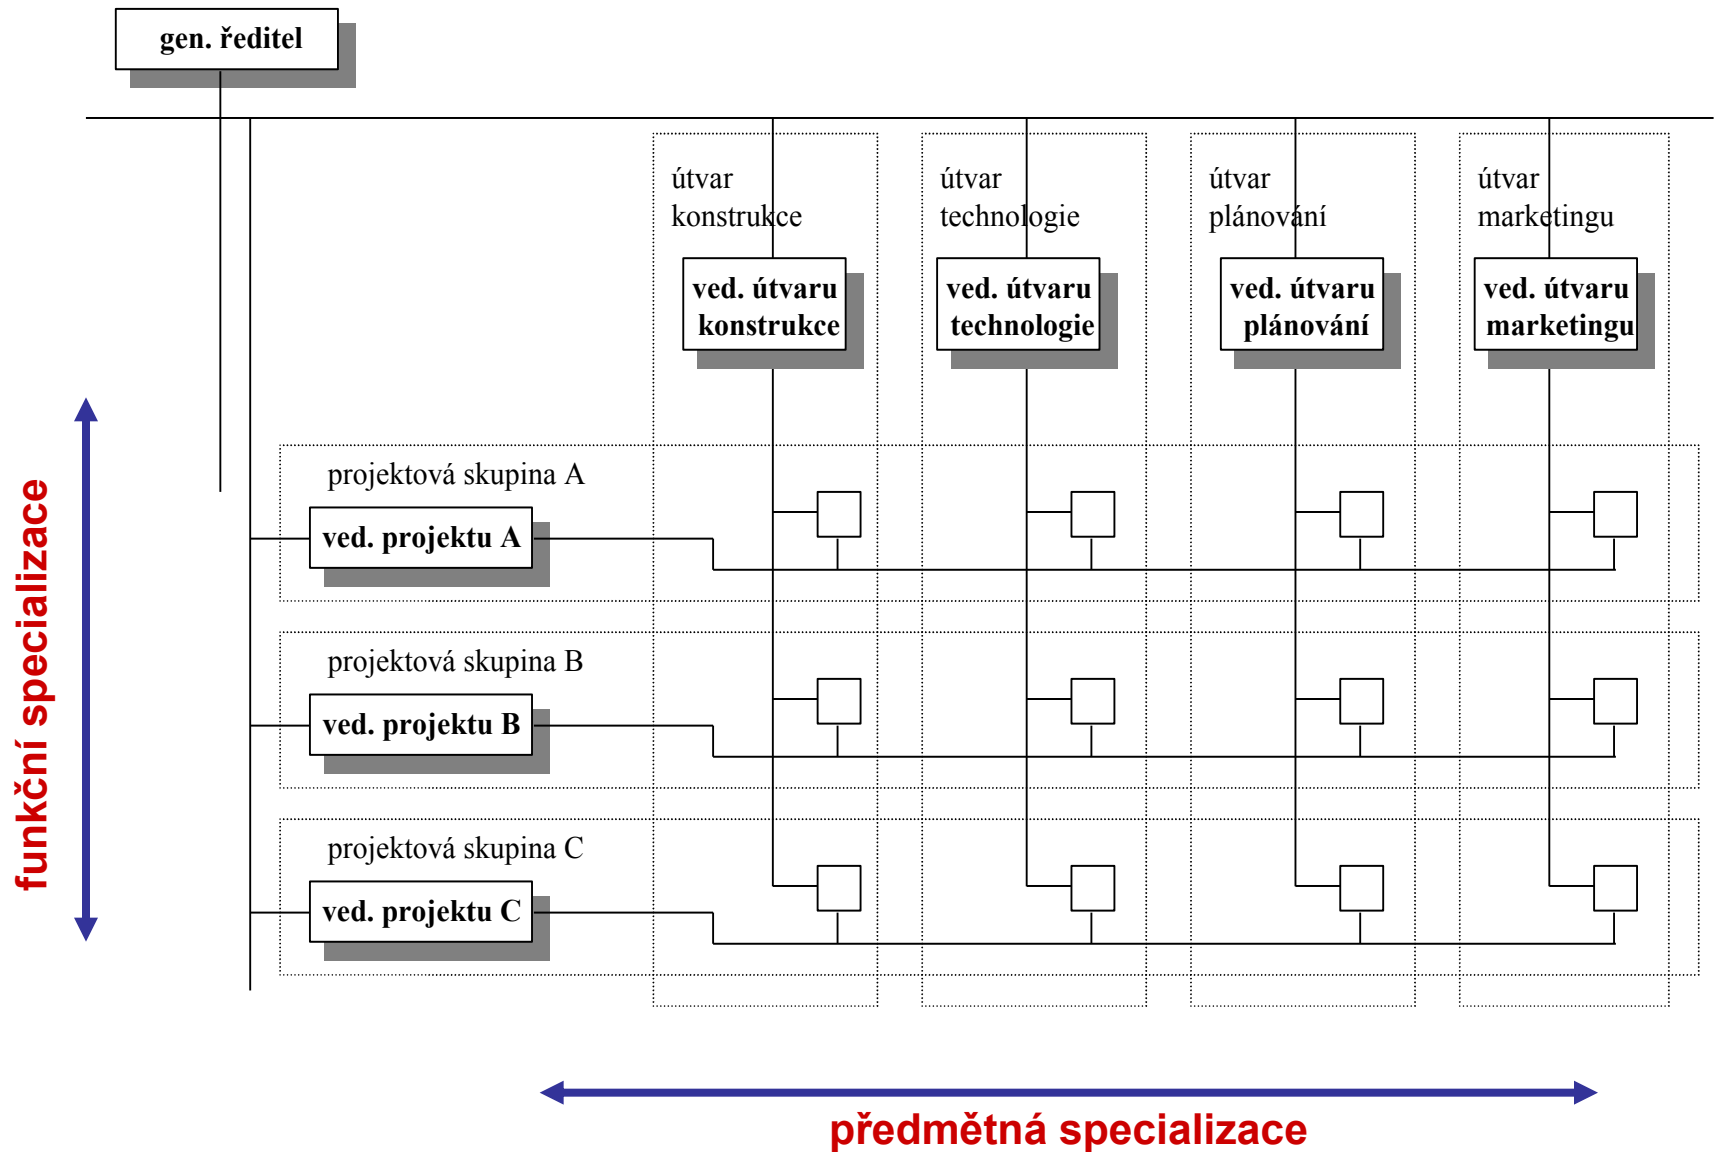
gen. ředitel

útvar konstrukce

útvar technologie

útvar plánování

útvar marketingu

ved. útvaru konstrukce

ved. útvaru technologie

ved. útvaru plánování

ved. útvaru marketingu

funkční specializace

projektová skupina A

ved. projektu A

projektová skupina B

ved. projektu B

projektová skupina C

ved. projektu C

předmětná specializace